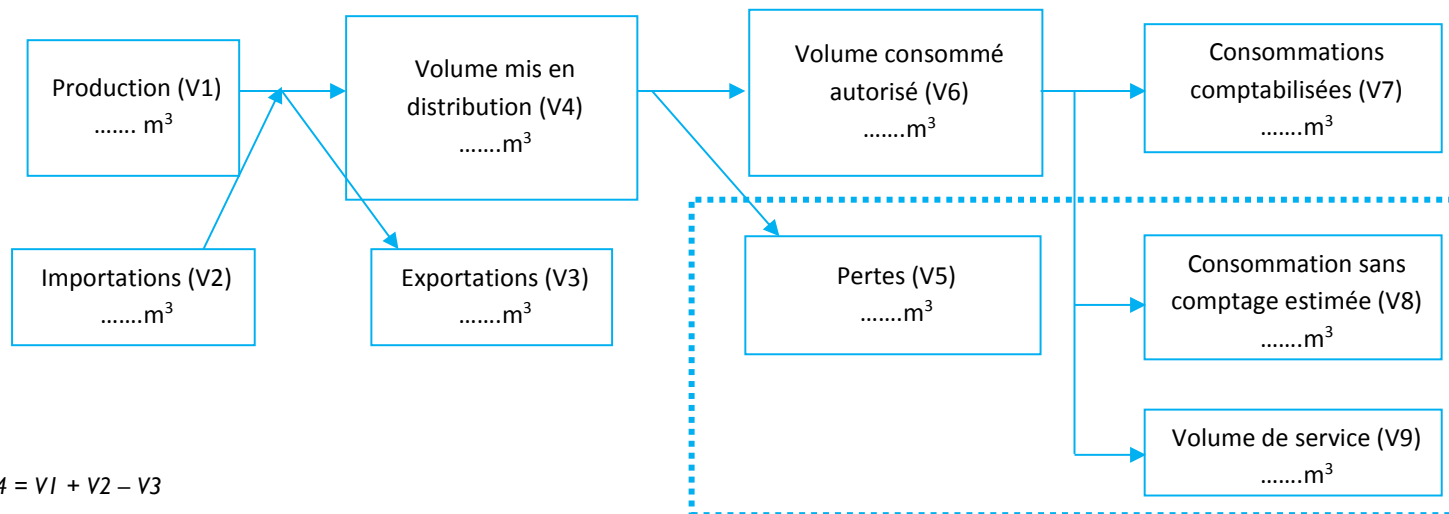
Production (V1)
……. m$^3$

Volume mis en distribution (V4)
…….m$^3$

Volume consommé autorisé (V6)
…….m$^3$

Consommations comptabilisées (V7)
…….m$^3$

Importations (V2)
…….m$^3$

Exportations (V3)
…….m$^3$

Pertes (V5)
…….m$^3$

Consommation sans comptage estimée (V8)
…….m$^3$

Volume de service (V9)
…….m$^3$

4 = V1 + V2 – V3